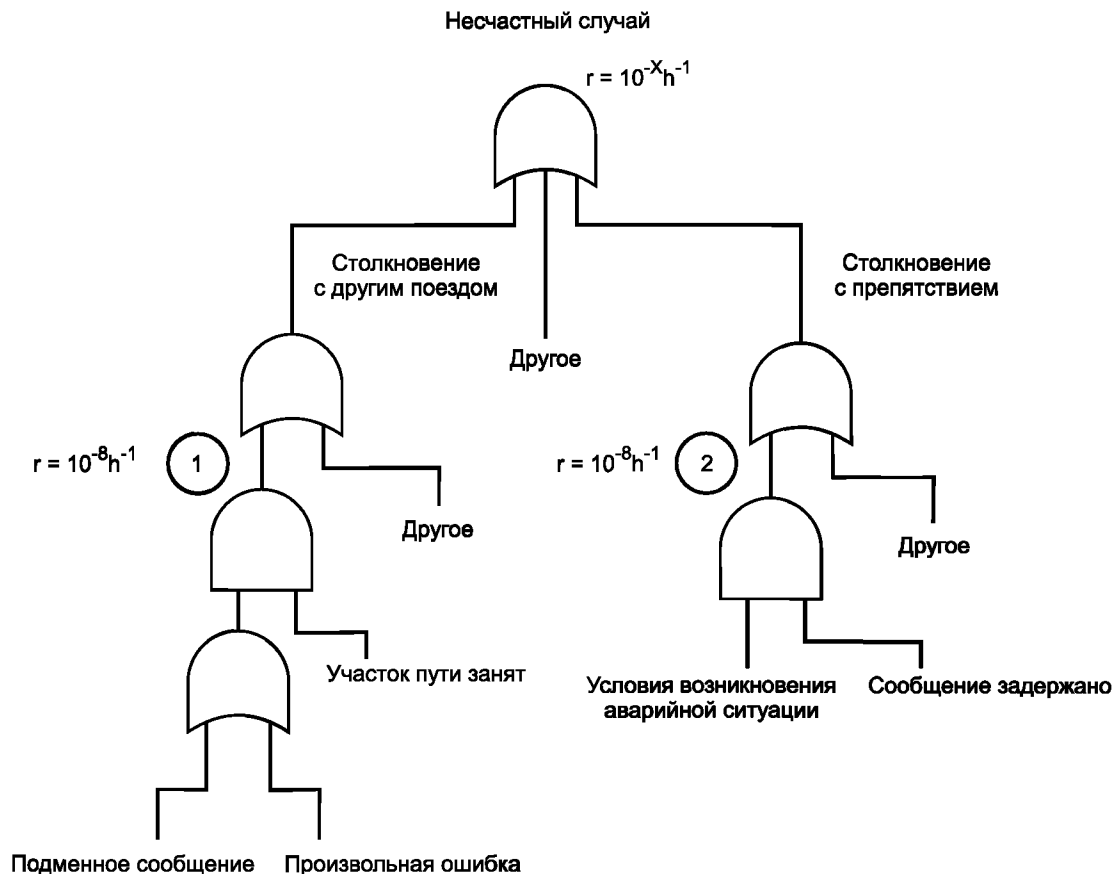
Несчастный случай

$r = 10^{-X}h^{-1}$

Столкновение с другим поездом

Другое

Столкновение с препятствием

$r = 10^{-8}h^{-1}$

1

Другое

$r = 10^{-8}h^{-1}$

2

Другое

Участок пути занят

Условия возникновения аварийной ситуации

Сообщение задержано

Подменное сообщение

Произвольная ошибка